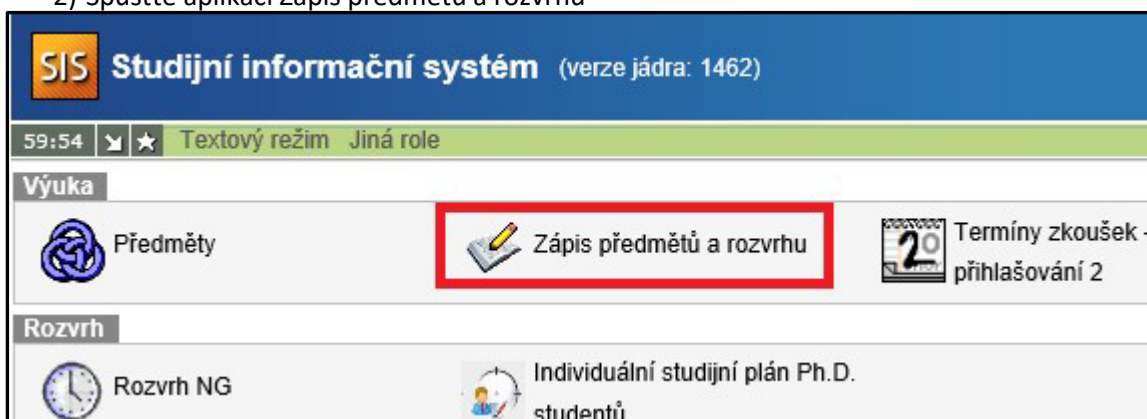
2) Spusťte aplikaci Zápis předmětu a rozvrhu

SIS Studijní informační systém (verze jádra: 1462)

59:54 Textový režim Jiná role

Výuka

Předměty

Zápis předmětů a rozvrhu

20 Termíny zkoušek - přihlašování 2

Rozvrh

Rozvrh NG

Individuální studijní plán Ph.D. studentů